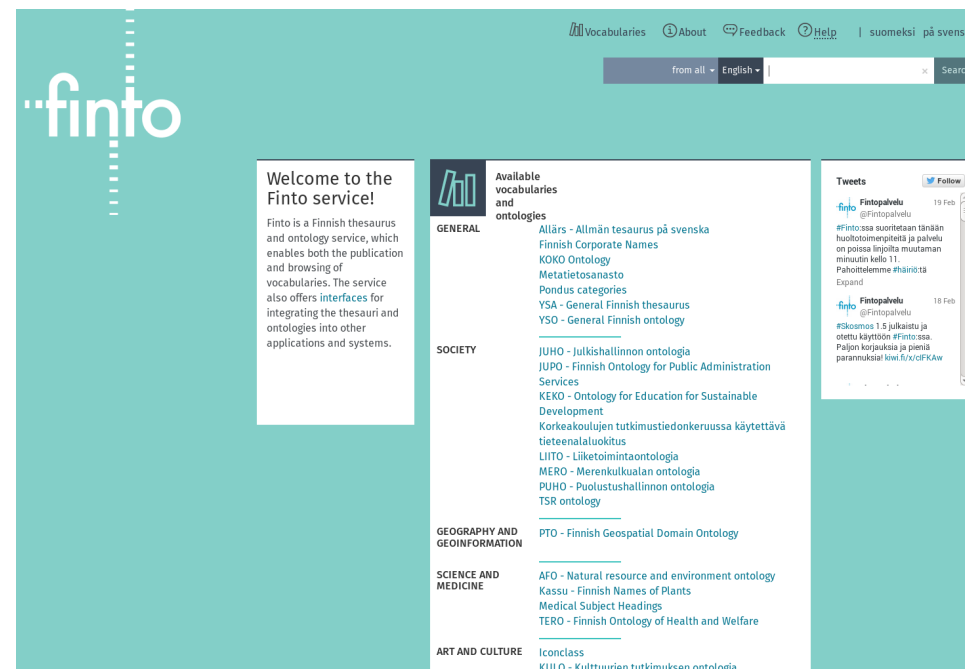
Vocabularies About Feedback Help | suomeksi på svens

from all English Searc

finto

Welcome to the Finto service!

Finto is a Finnish thesaurus and ontology service, which enables both the publication and browsing of vocabularies. The service also offers interfaces for integrating the thesauri and ontologies into other applications and systems.

Available vocabularies and ontologies

GENERAL
Allärs - Allmän tesaurus på svenska
Finnish Corporate Names
KOKO Ontology
Metatietosanasto
Pondus categories
YSA - General Finnish thesaurus
YSO - General Finnish ontology

SOCIETY
JUHO - Julkishallinnon ontologia
JUPO - Finnish Ontology for Public Administration Services
KEKO - Ontology for Education for Sustainable Development
Korkeakoulujen tutkimustiedonkeruussa käytettävä tieteenalaluokitus
LIITO - Liiketoimintaontologia
MERO - Merenkulkualan ontologia
PUHO - Puolustushallinnon ontologia
TSR ontology

GEOGRAPHY AND GEOINFORMATION
PTO - Finnish Geospatial Domain Ontology

SCIENCE AND MEDICINE
AFO - Natural resource and environment ontology
Kassu - Finnish Names of Plants
Medical Subject Headings
TERO - Finnish Ontology of Health and Welfare

ART AND CULTURE
Iconclass
KULO - Kulttuurien tutkimuksen ontologia

Tweets Follow

Fintopalvelu @Fintopalvelu 19 Feb
#Finto:ssa suoritetaan tänään huoltotoimenpiteitä ja palvelu on poissa linjoilta muutaman minuutin kello 11. Pahoittelemme #häiriö:tä
Expand

Fintopalvelu @Fintopalvelu 18 Feb
#Skosmos 1.5 julkaistu ja otettu käyttöön #Finto:ssa. Paljon korjauksia ja pieniä parannuksia! kiwi.fi/x/clFKAw